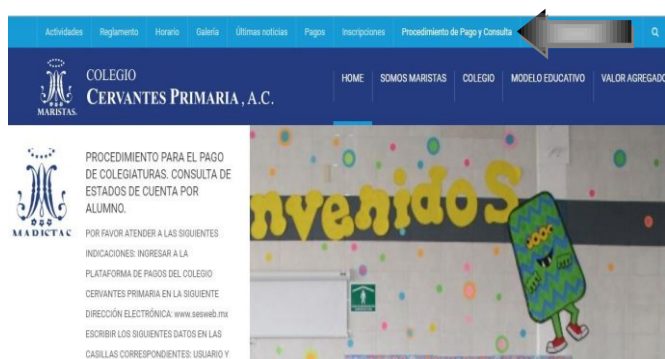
Actividades Reglamento Horario Galería Últimas noticias Pagos Inscripciones Procedimiento de Pago y Consulta

MARISTAS

COLEGIO
CERVANTES PRIMARIA, A.C.

HOME SOMOS MARISTAS COLEGIO MODELO EDUCATIVO VALOR AGREGADO

MARISTAS

PROCEDIMIENTO PARA EL PAGO DE COLEGIATURAS. CONSULTA DE ESTADOS DE CUENTA POR ALUMNO.

POR FAVOR ATENDER A LAS SIGUIENTES INDICACIONES: INGRESAR A LA PLATAFORMA DE PAGOS DEL COLEGIO CERVANTES PRIMARIA EN LA SIGUIENTE DIRECCIÓN ELECTRÓNICA: www.sesweb.mx ESCRIBIR LOS SIGUIENTES DATOS EN LAS CASILLAS CORRESPONDIENTES: USUARIO Y

nvenidos